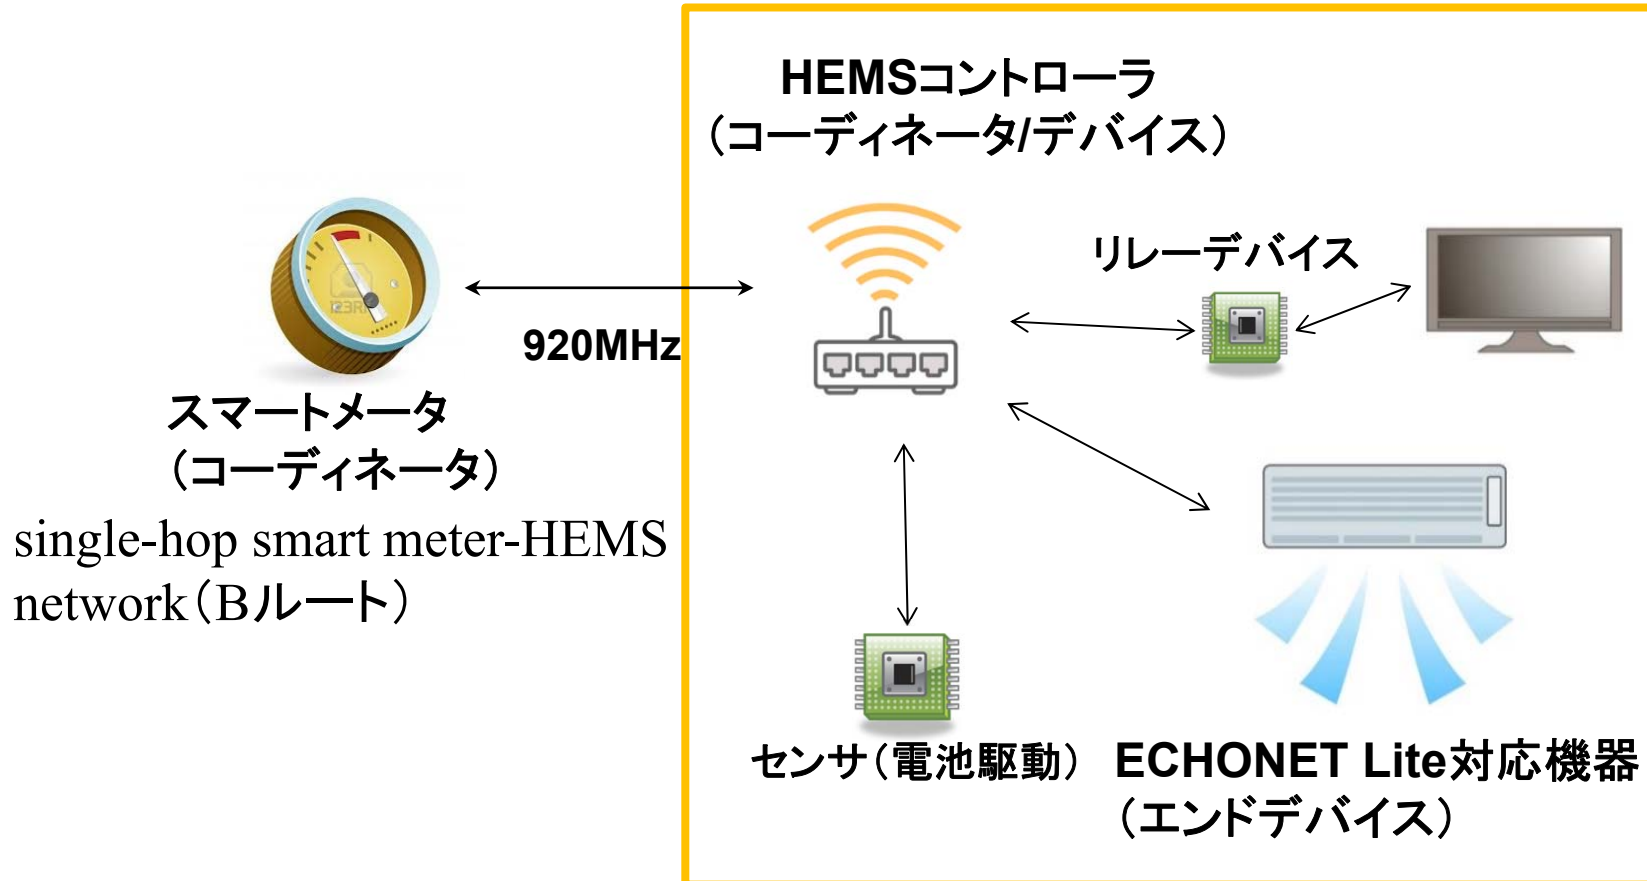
HEMSコントローラ
（コーディネータ/デバイス）

リレーデバイス

920MHz

スマートメータ
（コーディネータ）

single-hop smart meter-HEMS network（Bルート）

センサ（電池駆動）

ECHONET Lite対応機器
（エンドデバイス）